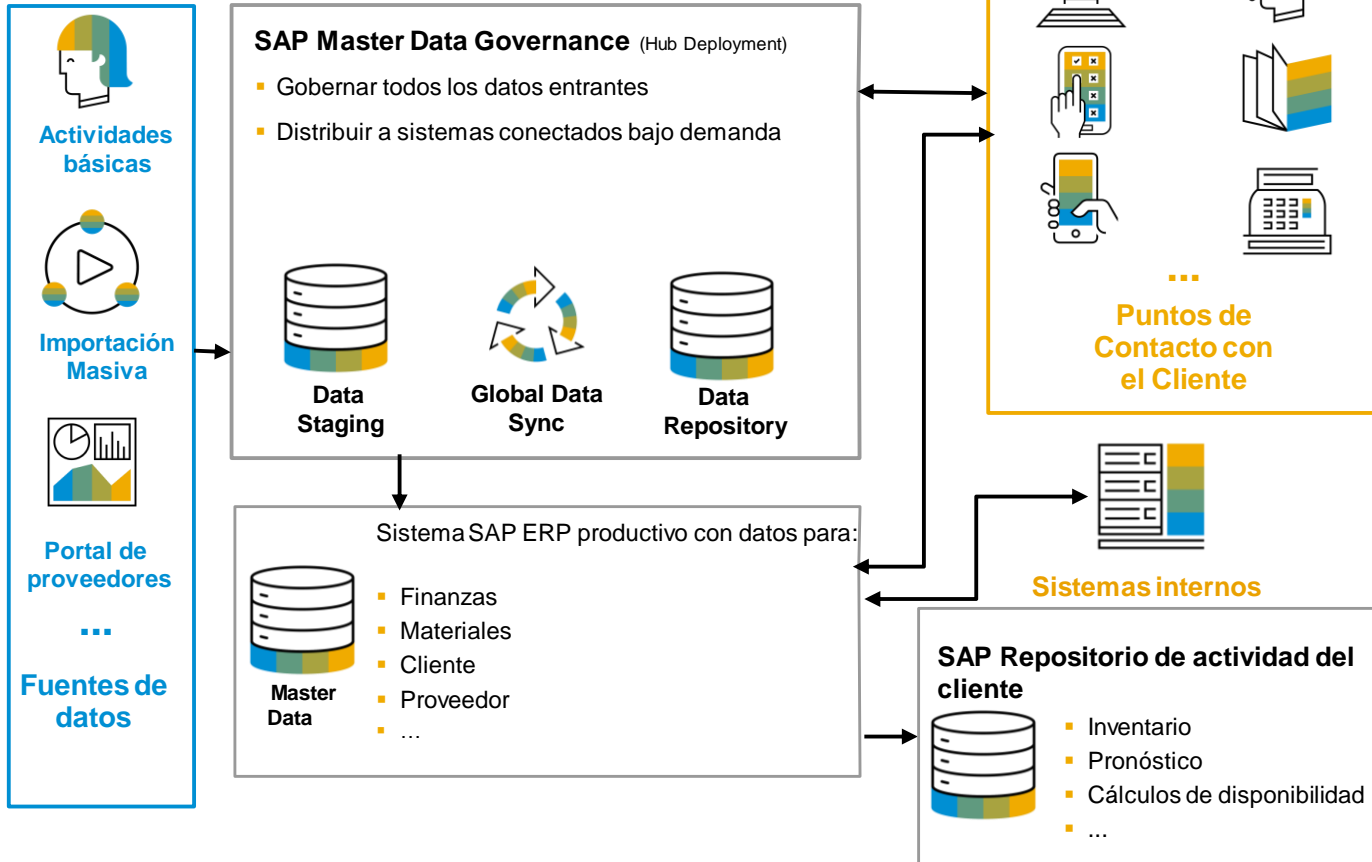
Actividades básicas

Importación Masiva

Portal de proveedores

...

Fuentes de datos

SAP Master Data Governance (Hub Deployment)

- Gobernar todos los datos entrantes
- Distribuir a sistemas conectados bajo demanda

Data Staging

Global Data Sync

Data Repository

...

Puntos de Contacto con el Cliente

Sistemas internos

Sistema SAP ERP productivo con datos para:

- Finanzas
- Materiales
- Cliente
- Proveedor
- ...

Master Data

SAP Repositorio de actividad del cliente

- Inventario
- Pronóstico
- Cálculos de disponibilidad
- ...